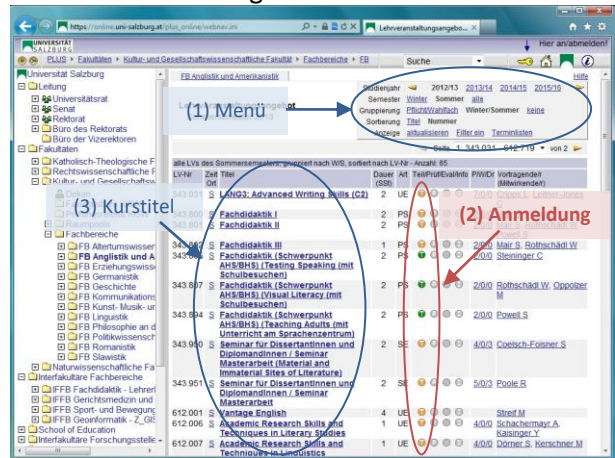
https://online.uni-salzburg.at/plus_online/webnav.ini
Lehrveranstaltungsangebo...

UNIVERSITÄT SALZBURG
Hier an/abmelden!
PLUS > Fakultäten > Kultur- und Gesellschaftswissenschaftliche Fakultät > Fachbereiche > FB
Suche

Universität Salzburg
Leitung
Universitätsrat
Senat
Rektorat
Büro des Rektorats
Büro der Vizerektoren
Fakultäten
Katholisch-Theologische F
Rechtswissenschaftliche F
Kultur- und Gesellschaftsw
Fachbereiche
FB Altertumswissen
FB Anglistik und A
FB Erziehungswissen
FB Germanistik
FB Geschichte
FB Kommunikations
FB Kunst- Musik- un
FB Linguistik
FB Philosophie an d
FB Politikwissensch
FB Romanistik
FB Slawistik
Naturwissenschaftliche Fa
Interfakultäre Fachbereiche
IFFB Fachdidaktik - Lehrerl
IFFB Gerichtsmedizin und
IFFB Sport- und Bewegung
IFFB Geoinformatik - Z_GIS
School of Education
Interfakultäre Forschungsstelle

FB Anglistik und Amerikanistik
Hilfe

(1) Menü

Studienjahr 2012/13 2013/14 2014/15 2015/16
Semester Winter Sommer alle
Gruppierung Pflicht/Wahlfach Winter/Sommer keine
Sortierung Titel Nummer
Anzeige aktualisieren Filter ein Terminlisten

Seite 1 343.031 - 612.719 von 2

alle LVs des Sommersemesters, gruppiert nach W/S, sortiert nach LV-Nr - Anzahl: 85

| LV-Nr | Zeit Ort | Titel | Dauer (SSt) | Art | Teil/Prüf/Eval/Info | P/W/Or | Vortragende/r (Mitwirkende/r) |
|---|---|---|---|---|---|---|---|
| 343.031 | S | LANG3: Advanced Writing Skills (C2) | 2 | UE | | | |
| 343.8 | S | Fachdidaktik I | 2 | PS | | | |
| 343.8 | S | Fachdidaktik II | 2 | PS | | | |
| 343.8 | S | Fachdidaktik III | 1 | PS | | 2/0/0 | Mair S, Rothschädl W |
| 343.8 | S | Fachdidaktik (Schwerpunkt AHS/BHS) (Testing Speaking (mit Schulbesuchen) | 2 | PS | | 2/0/0 | Steininger C |
| 343.807 | S | Fachdidaktik (Schwerpunkt AHS/BHS) (Visual Literacy (mit Schulbesuchen) | 2 | PS | | 2/0/0 | Rothschädl W, Oppolzer M |
| 343.804 | S | Fachdidaktik (Schwerpunkt AHS/BHS) (Teaching Adults (mit Unterricht am Sprachenzentrum) | 2 | PS | | 2/0/0 | Powell S |
| 343.950 | S | Seminar für Dissertantinnen und Diplomandinnen / Seminar Masterarbeit (Material and Immaterial Sites of Literature) | 2 | SE | | 4/0/3 | Coelsch-Foisner S |
| 343.951 | S | Seminar für Dissertantinnen und Diplomandinnen / Seminar Masterarbeit | 2 | SE | | 5/0/3 | Poole R |
| 612.001 | S | Vantage English | 4 | UE | | | Streif M |
| 612.006 | S | Academic Research Skills and Techniques in Literary Studies | 1 | UE | | 4/0/3 | Schachermayr A, Kaisinger Y |
| 612.007 | S | Academic Research Skills and Techniques in Linguistics | 1 | UE | | 4/0/3 | Dörner S, Kerschner M |

(2) Anmeldung
(3) Kurstitel